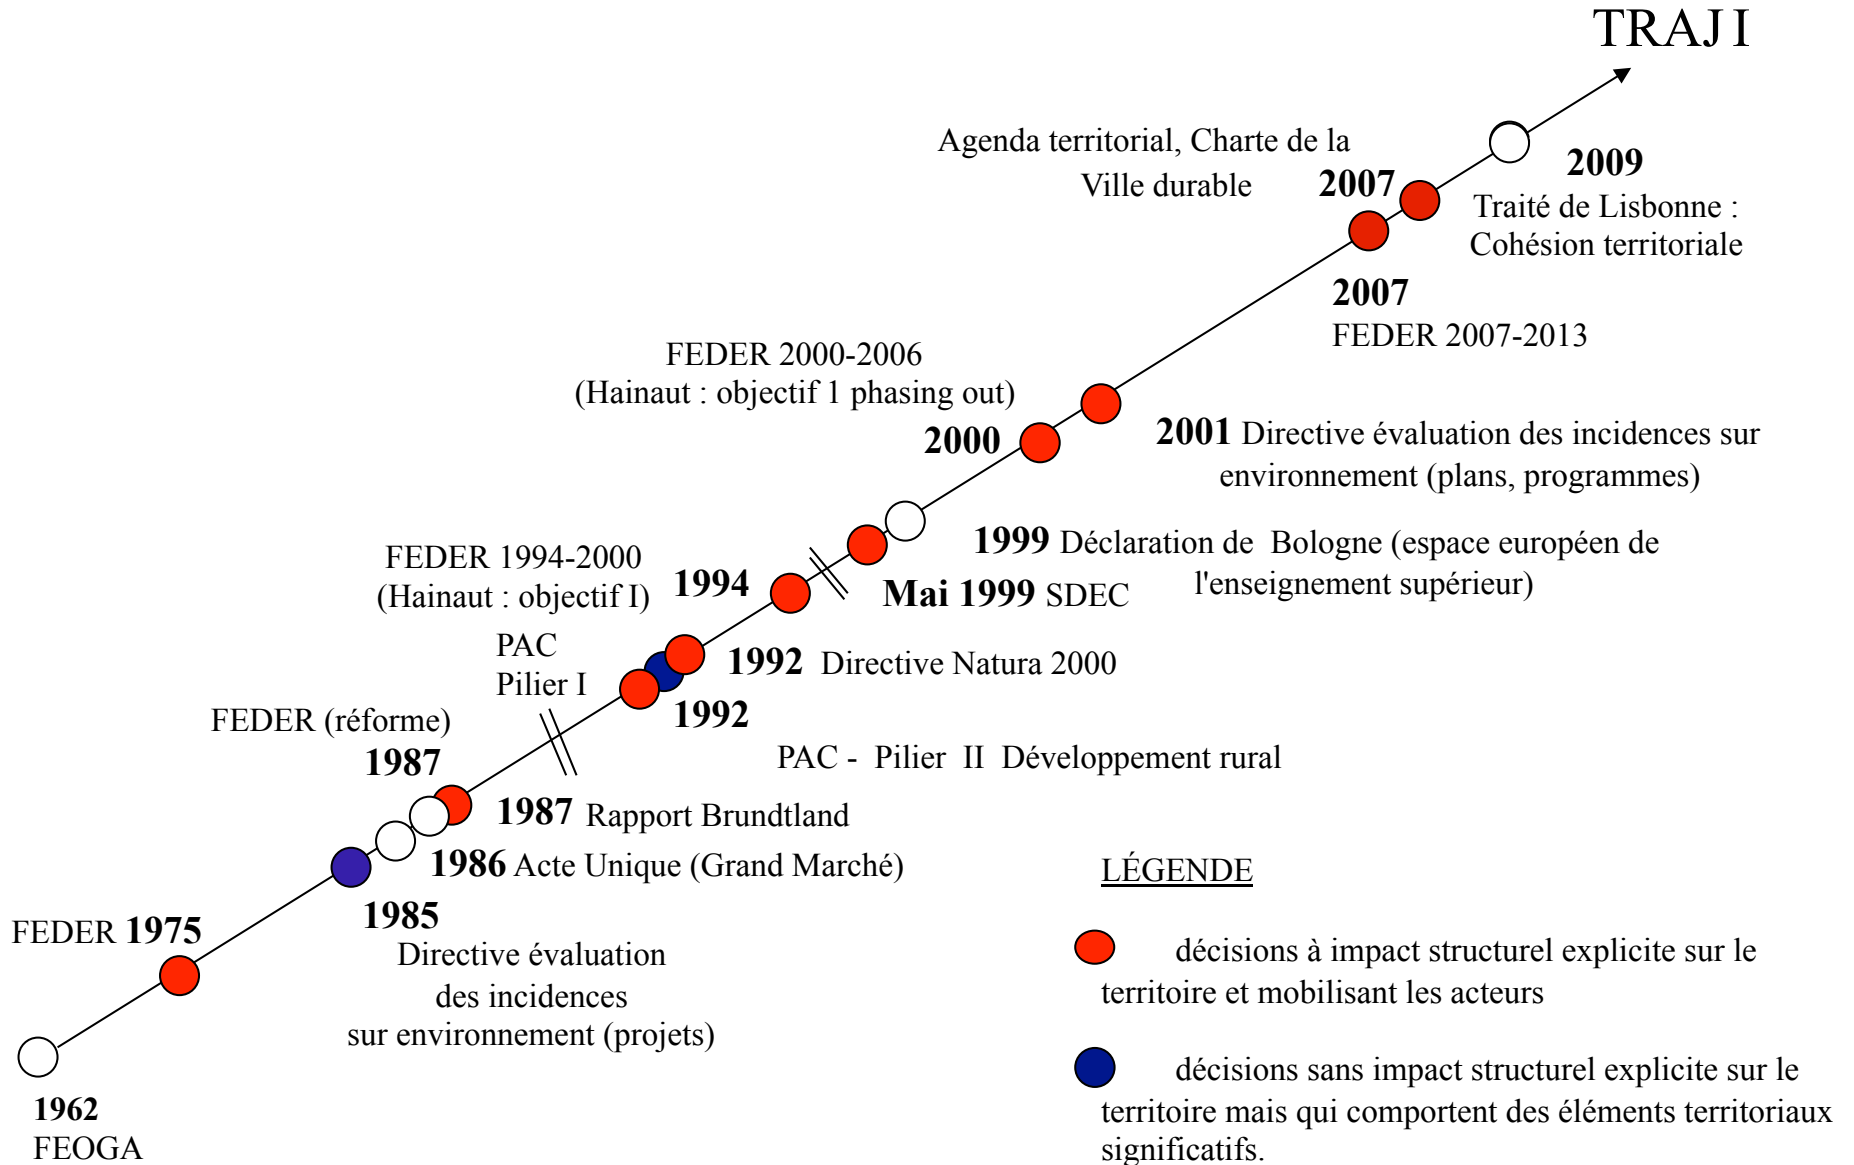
TRAJ I

Agenda territorial, Charte de la Ville durable

2007

2009

Traité de Lisbonne : Cohésion territoriale

2007

FEDER 2007-2013

FEDER 2000-2006 (Hainaut : objectif 1 phasing out)

2000

2001 Directive évaluation des incidences sur environnement (plans, programmes)

1999 Déclaration de Bologne (espace européen de l'enseignement supérieur)

FEDER 1994-2000 (Hainaut : objectif I)

1994

Mai 1999 SDEC

PAC Pilier I

1992 Directive Natura 2000

FEDER (réforme)

1992

1987

PAC - Pilier II Développement rural

1987 Rapport Brundtland

1986 Acte Unique (Grand Marché)

LÉGENDE

FEDER 1975

1985

Directive évaluation des incidences sur environnement (projets)

décisions à impact structurel explicite sur le territoire et mobilisant les acteurs

1962
FEOGA

décisions sans impact structurel explicite sur le territoire mais qui comportent des éléments territoriaux significatifs.